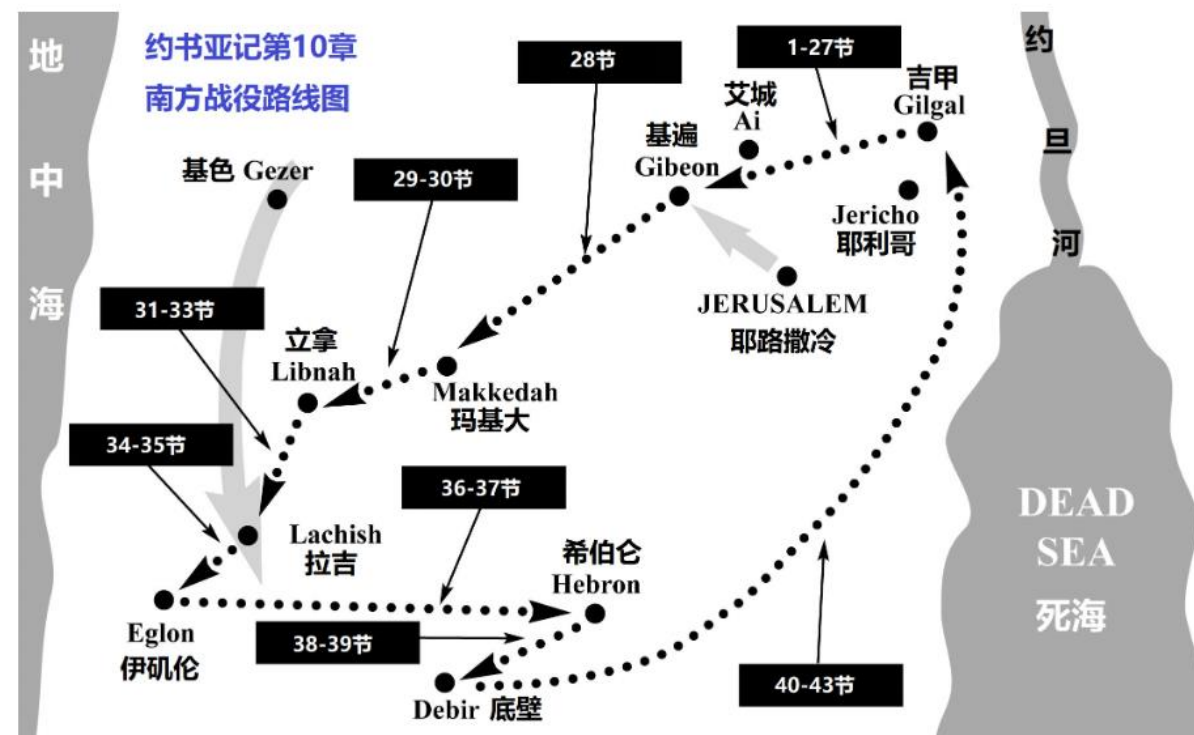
约书亚记第10章
南方战役路线图

地
中
海

约
旦
河

28节

1-27节

艾城
Ai

吉甲
Gilgal

基遍
Gibeon

基色 Gezer

29-30节

Jericho
耶利哥

JERUSALEM
耶路撒冷

31-33节

立拿
Libnah

Makkedah
玛基大

34-35节

36-37节

Lachish
拉吉

希伯仑
Hebron

DEAD
SEA
死海

Eglon
伊矶伦

38-39节

Debir 底壁

40-43节